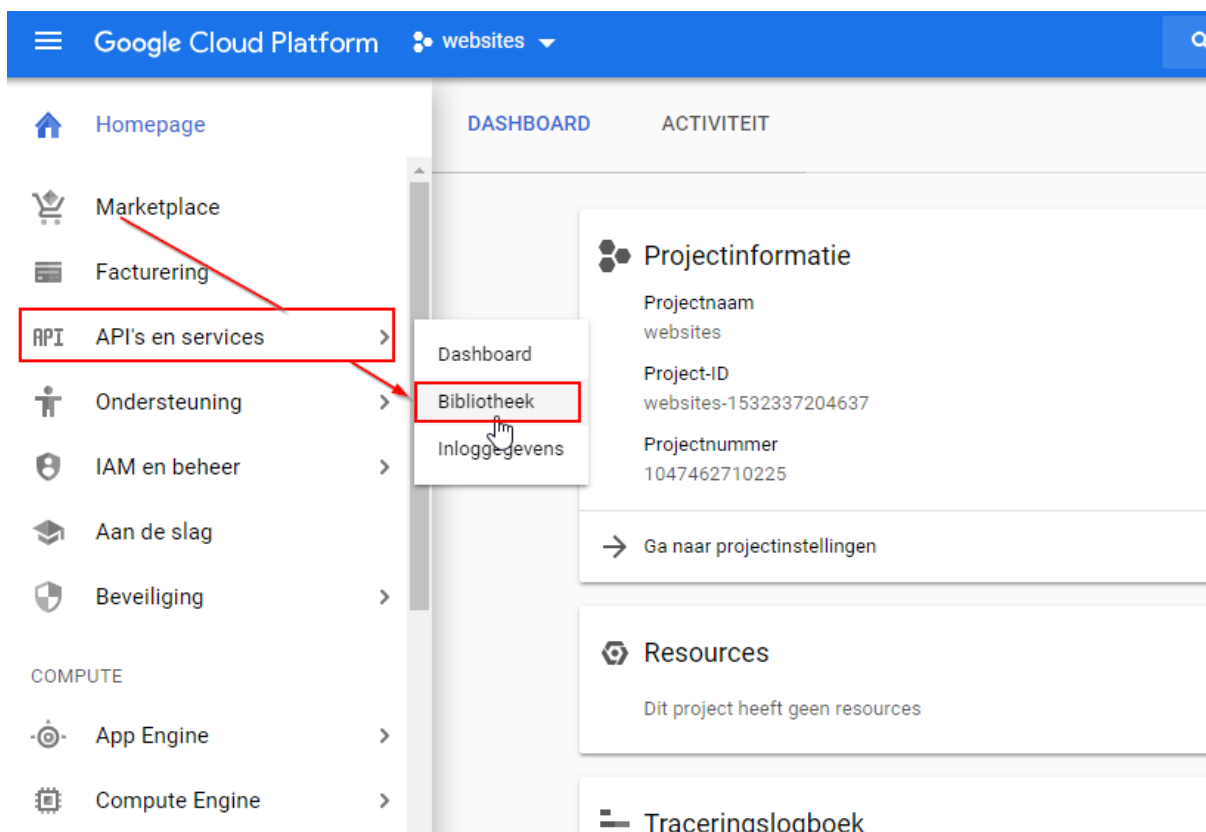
Google Cloud Platform websites

Homepage

DASHBOARD ACTIVITEIT

Marketplace

Facturering

API API's en services

Ondersteuning

IAM en beheer

Aan de slag

Beveiliging

COMPUTE

App Engine

Compute Engine

Dashboard

Bibliotheek

Inloggegevens

Projectinformatie

Projectnaam
websites

Project-ID
websites-1532337204637

Projectnummer
1047462710225

Ga naar projectinstellingen

Resources

Dit project heeft geen resources

Traceringslogboek